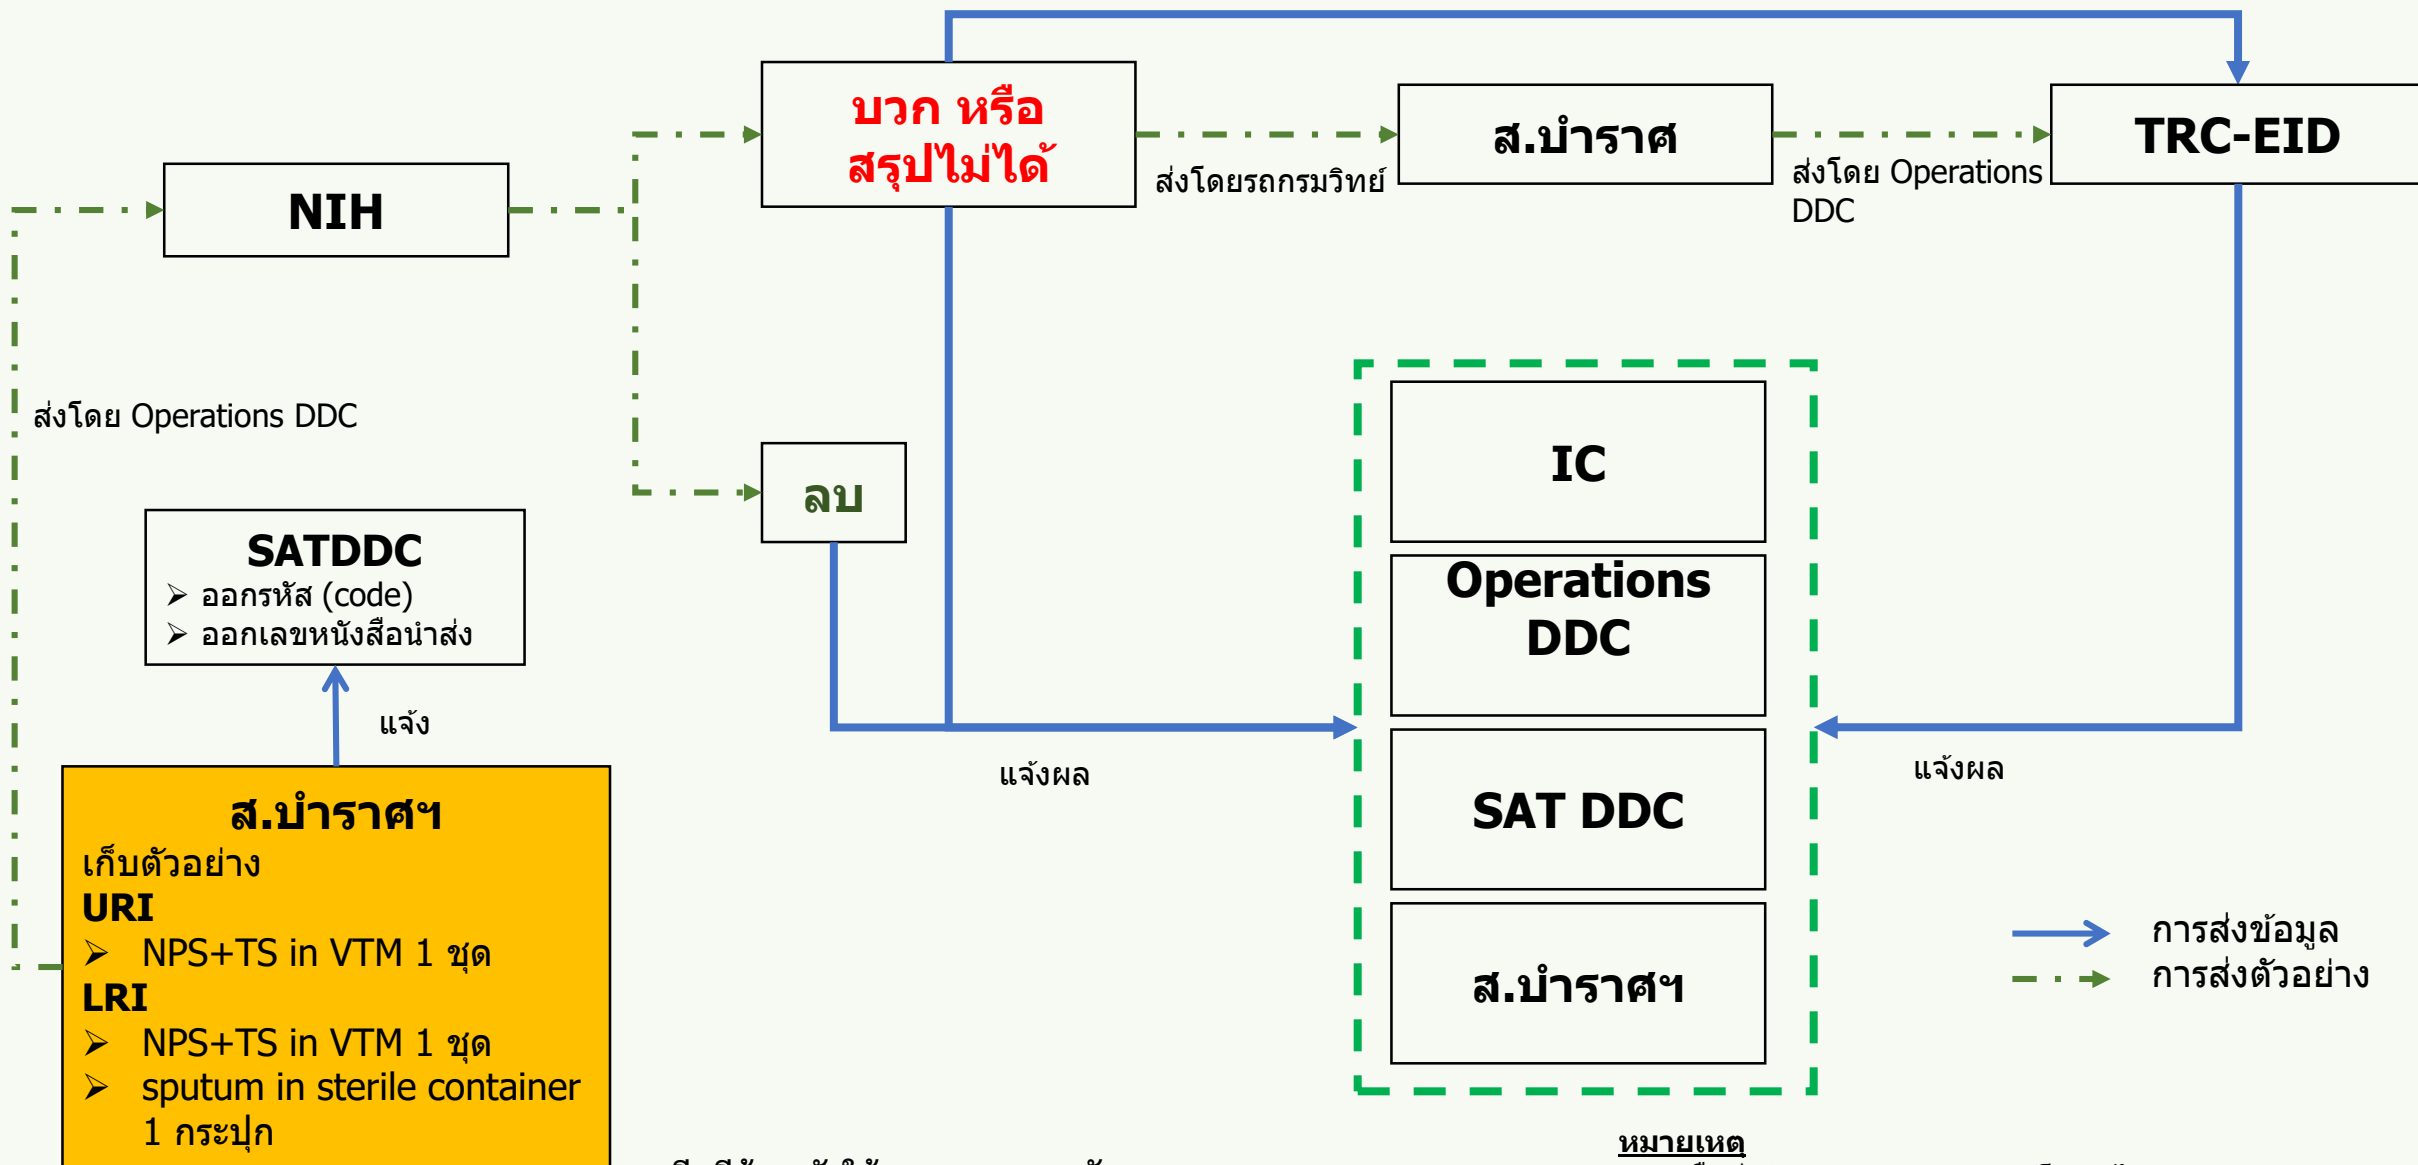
บวก หรือ สรุปไม่ได้

NIH

ส.บำราศ

TRC-EID

ส่งโดยรถกรมวิทย์

ส่งโดย Operations DDC

ส่งโดย Operations DDC

ลบ

SATDDC
➢ ออกรหัส (code)
➢ ออกเลขหนังสือนำส่ง

แจ้ง

IC

Operations DDC

SAT DDC

ส.บำราศฯ

แจ้งผล

แจ้งผล

ส.บำราศฯ
เก็บตัวอย่าง
URI
➢ NPS+TS in VTM 1 ชุด
LRI
➢ NPS+TS in VTM 1 ชุด
➢ sputum in sterile container 1 กระปุก

การส่งข้อมูล
การส่งตัวอย่าง

หมายเหตุ

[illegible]